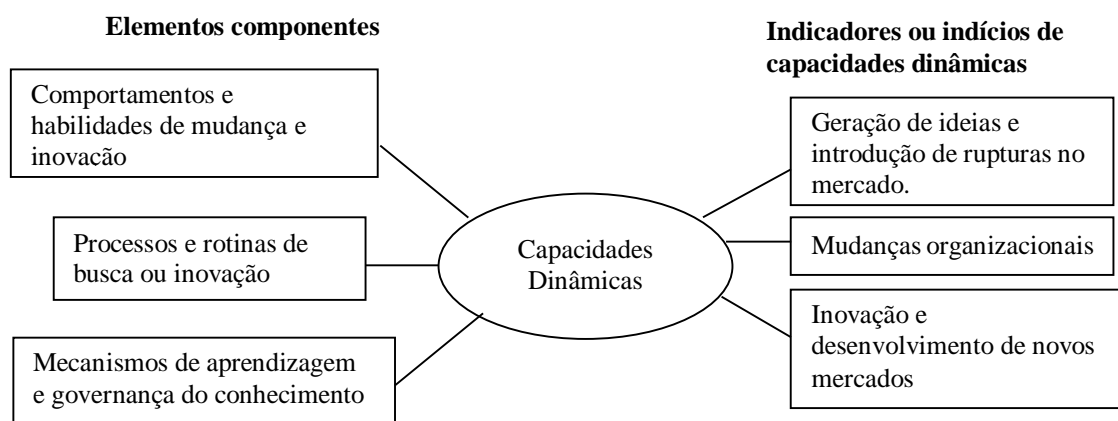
Elementos componentes

Indicadores ou indícios de capacidades dinâmicas

Comportamentos e habilidades de mudança e inovacão

Processos e rotinas de busca ou inovação

Mecanismos de aprendizagem e governança do conhecimento

Capacidades Dinâmicas

Geração de ideias e introdução de rupturas no mercado.

Mudanças organizacionais

Inovação e desenvolvimento de novos mercados